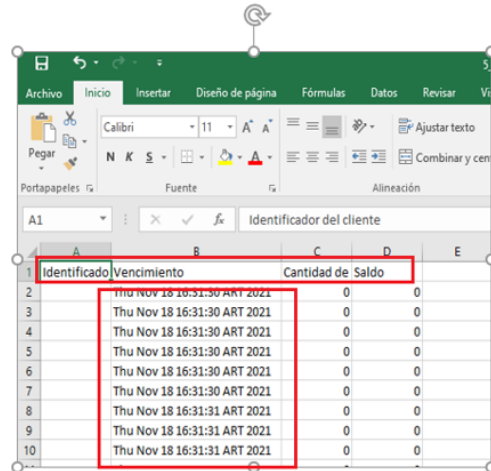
Archivo Inicio Insertar Diseño de página Fórmulas Datos Revisar Vi

Pegar
Calibri 11 A A
N K S
Ajustar texto
Combinar y cen
Portapapeles Fuente Alineación

A1 fx Identificador del cliente

|  | A | B | C | D | E |
|---|---|---|---|---|---|
| 1 | Identificado | Vencimiento | Cantidad de | Saldo |  |
| 2 |  | Thu Nov 18 16:31:30 ART 2021 | 0 | 0 |  |
| 3 |  | Thu Nov 18 16:31:30 ART 2021 | 0 | 0 |  |
| 4 |  | Thu Nov 18 16:31:30 ART 2021 | 0 | 0 |  |
| 5 |  | Thu Nov 18 16:31:30 ART 2021 | 0 | 0 |  |
| 6 |  | Thu Nov 18 16:31:30 ART 2021 | 0 | 0 |  |
| 7 |  | Thu Nov 18 16:31:30 ART 2021 | 0 | 0 |  |
| 8 |  | Thu Nov 18 16:31:31 ART 2021 | 0 | 0 |  |
| 9 |  | Thu Nov 18 16:31:31 ART 2021 | 0 | 0 |  |
| 10 |  | Thu Nov 18 16:31:31 ART 2021 | 0 | 0 |  |